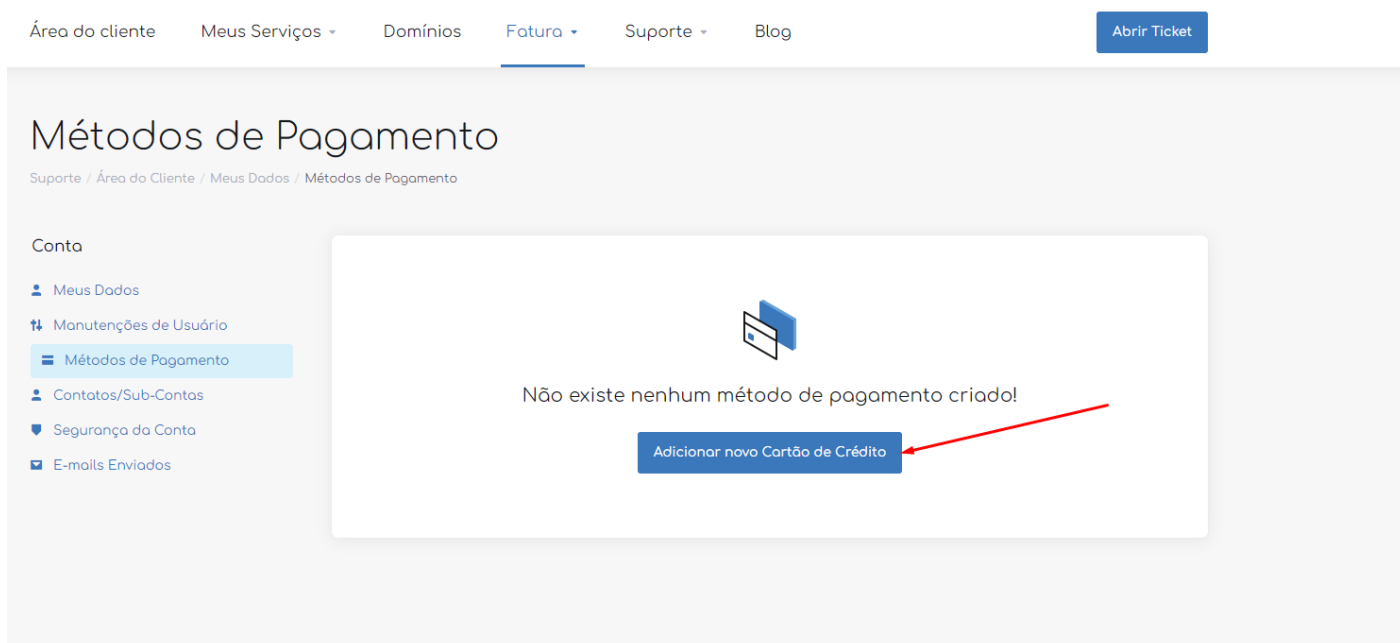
Área do cliente Meus Serviços Domínios Fatura Suporte Blog Abrir Ticket

Métodos de Pagamento

Suporte / Área do Cliente / Meus Dados / Métodos de Pagamento

Conta

Meus Dados
Manutenções de Usuário
Métodos de Pagamento
Contatos/Sub-Contas
Segurança da Conta
E-mails Enviados

Não existe nenhum método de pagamento criado!

Adicionar novo Cartão de Crédito